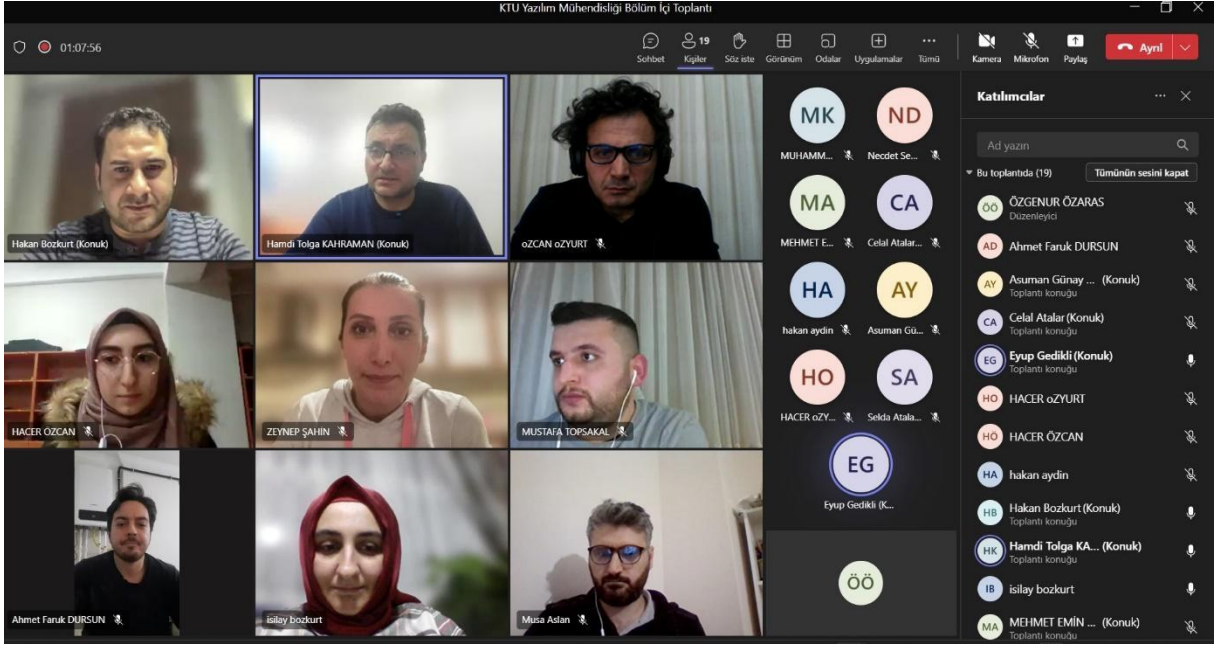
KTU Yazılım Mühendisliği Bölüm İçi Toplantı

01:07:56

Sohbet
19
Kişiler
Söz iste
Görünüm
Odalar
Uygulamalar
Tümü
Kamera
Mikrofon
Paylaş
Ayrıl

Hakan Bozkurt (Konuk)
Hamdi Tolga KAHRAMAN (Konuk)
oZCAN oZYURT
HACER ÖZCAN
ZEYNEP ŞAHIN
MUSTAFA TOPSAKAL
Ahmet Faruk DURSUN
isilay bozkurt
Musa Aslan

MK
MUHAMM...
ND
Necdet Se...
MA
MEHMET E...
CA
Celal Atalar...
HA
hakan aydin
AY
Asuman Gü...
HO
HACER oZY...
SA
Selda Atala...
EG
Eyup Gedikli (K...
ÖÖ

Katılımcılar
Ad yazın
Bu toplantıda (19)
Tümünün sesini kapat
ÖÖ ÖZGENUR ÖZARAS
Düzenleyici
AD Ahmet Faruk DURSUN
AY Asuman Günay ... (Konuk)
Toplantı konuğu
CA Celal Atalar (Konuk)
Toplantı konuğu
EG Eyup Gedikli (Konuk)
Toplantı konuğu
HO HACER oZYURT
HO HACER ÖZCAN
HA hakan aydin
HB Hakan Bozkurt (Konuk)
Toplantı konuğu
HK Hamdi Tolga KA... (Konuk)
Toplantı konuğu
IB isilay bozkurt
MA MEHMET EMİN ... (Konuk)
Toplantı konuğu